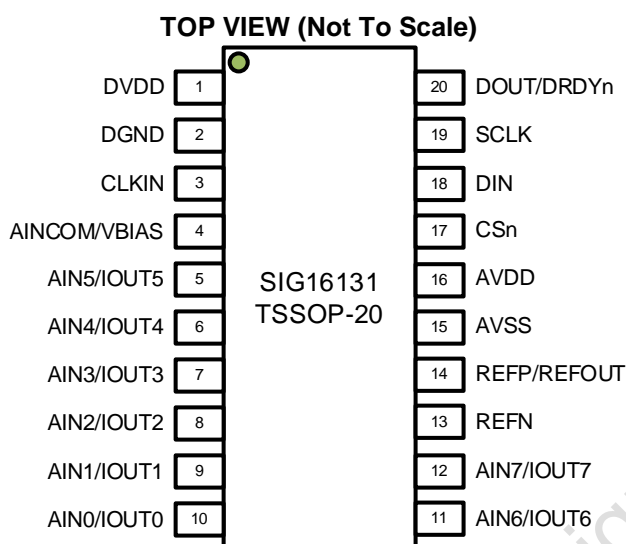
TOP VIEW (Not To Scale)

DVDD 1
DGND 2
CLKIN 3
AINCOM/VBIAS 4
AIN5/IOUT5 5
AIN4/IOUT4 6
AIN3/IOUT3 7
AIN2/IOUT2 8
AIN1/IOUT1 9
AIN0/IOUT0 10

SIG16131
TSSOP-20

20 DOUT/DRDYn
19 SCLK
18 DIN
17 CSn
16 AVDD
15 AVSS
14 REFP/REFOUT
13 REFN
12 AIN7/IOUT7
11 AIN6/IOUT6